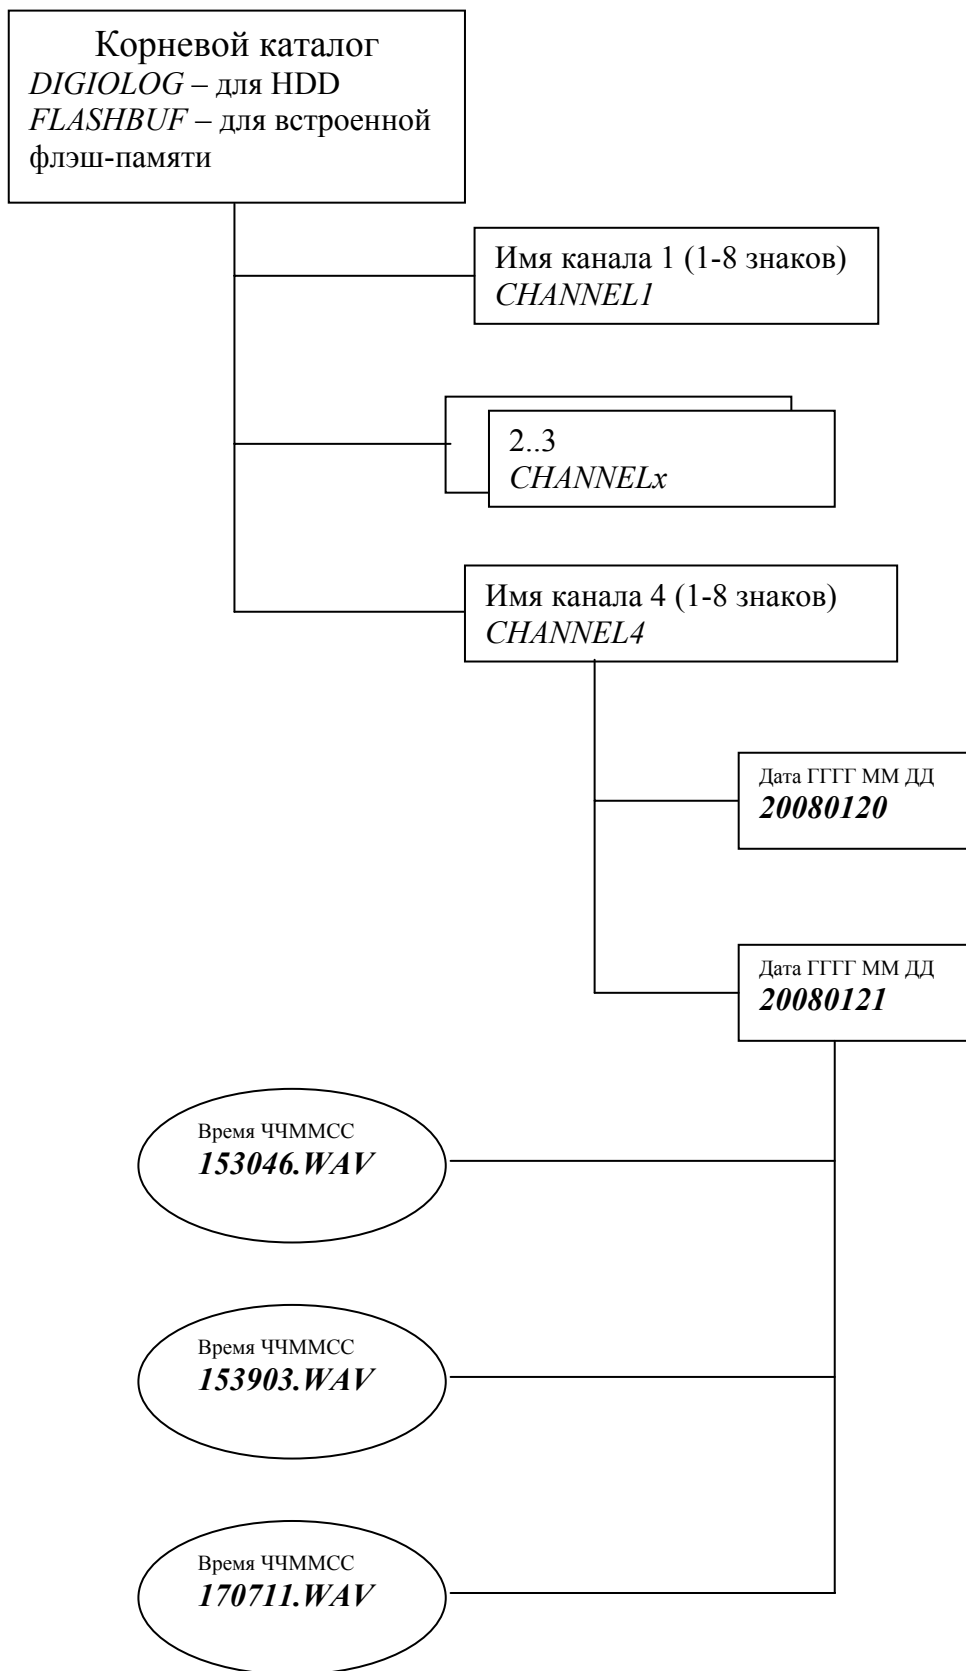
Корневой каталог
DIGIOLOG – для HDD
FLASHBUF – для встроенной флэш-памяти

Имя канала 1 (1-8 знаков)
CHANNEL1

2..3
CHANNELx

Имя канала 4 (1-8 знаков)
CHANNEL4

Дата ГГГГ ММ ДД
20080120

Дата ГГГГ ММ ДД
20080121

Время ЧЧММСС
153046.WAV

Время ЧЧММСС
153903.WAV

Время ЧЧММСС
170711.WAV